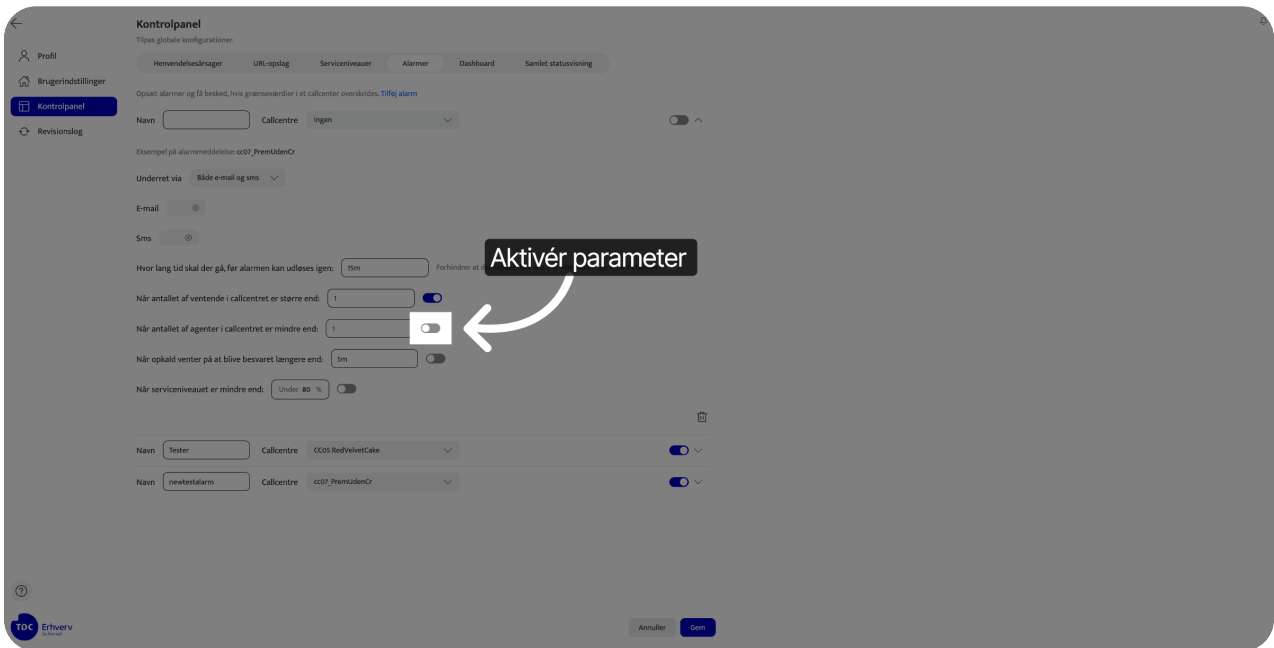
Kontrolpanel
Tilpas globale konfigurationer.

Profil
Brugerindstillinger
Kontrolpanel
Revisionslog

Henvendelsesårsager | URL-opslag | Serviceniveauer | Alarmer | Dashboard | Samlet statusvisning

Opsæt alarmer og få besked, hvis grænseværdier i et callcenter overskrides. Tilføj alarm

Navn | Callcentre | Ingen

Eksempel på alarmmeddelelse: cc07_PremUdenCr

Underret via | Både e-mail og sms

E-mail

Sms

Hvor lang tid skal der gå, før alarmen kan udløses igen: 15m Forhindrer at c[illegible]

Aktivér parameter

Når antallet af ventende i callcentret er større end: 1

Når antallet af agenter i callcentret er mindre end: 1

Når opkald venter på at blive besvaret længere end: 5m

Når serviceniveauet er mindre end: Under 80 %

Navn | Tester | Callcentre | CC05 RedVelvetCake

Navn | newtestalarm | Callcentre | cc07_PremUdenCr

TDC Erhverv

Annuller
Gem